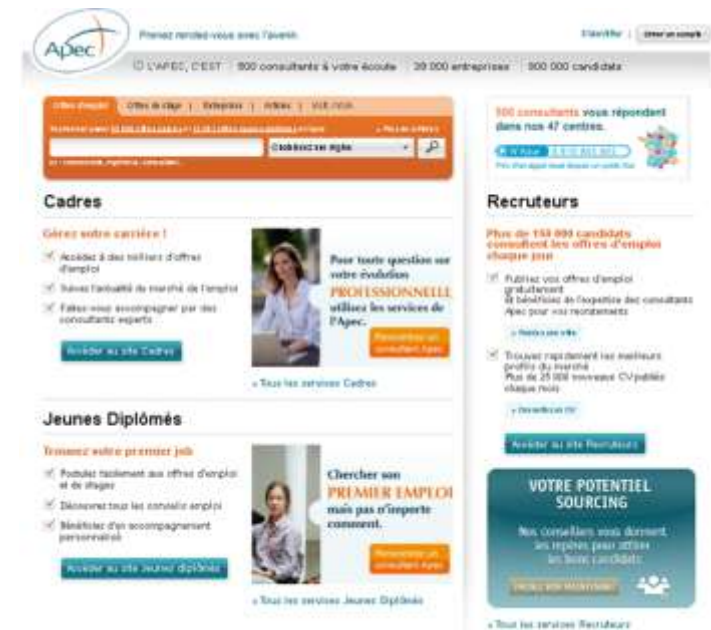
Apec

Prenez rendez-vous avec l'avenir.

S'identifier | Créer un compte

L'APEC, C'EST | 800 consultants à votre écoute | 30 000 entreprises | 800 000 candidats

Offres d'emploi | Offres de stage | Entreprises | Articles | Vidéothèque

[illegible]

Choisissez une région

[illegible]

500 consultants vous répondent dans nos 47 centres.

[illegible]

Cadres

Gérez votre carrière !

Accédez à des milliers d'offres d'emploi

Suivez l'actualité du marché de l'emploi

Faites-vous accompagner par des consultants experts

Accéder au site Cadres

Pour toute question sur votre évolution PROFESSIONNELLE utilisez les services de l'Apec.

Rencontrer un consultant Apec

» Tous les services Cadres

Recruteurs

Plus de 150 000 candidats consultent les offres d'emploi chaque jour

Publiez vos offres d'emploi gratuitement et bénéficiez de l'expertise des consultants Apec pour vos recrutements

» Publiez une offre

Trouvez rapidement les meilleurs profils du marché. Plus de 25 000 nouveaux CV publiés chaque mois

» Consultez la CVthèque

Accéder au site Recruteurs

VOTRE POTENTIEL SOURCING

Nos conseillers vous donnent les repères pour attirer les bons candidats

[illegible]

» Tous les services Recruteurs

Jeunes Diplômés

Trouvez votre premier job

Postulez facilement aux offres d'emploi et de stages

Découvrez tous les conseils emploi

Bénéficiez d'un accompagnement personnalisé

Accéder au site Jeunes diplômés

Chercher son PREMIER EMPLOI mais pas n'importe comment.

Rencontrer un consultant Apec

» Tous les services Jeunes Diplômés